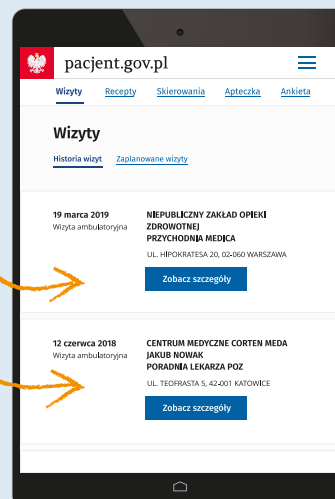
pacjent.gov.pl

Wizyty Recepty Skierowania Apteczka Ankieta

Wizyty

Historia wizyt Zaplanowane wizyty

19 marca 2019
Wizyta ambulatoryjna

NIEPUBLICZNY ZAKŁAD OPIEKI ZDROWOTNEJ PRZYCHODNIA MEDICA

UL. HIPOKRATESA 20, 02-060 WARSZAWA

Zobacz szczegóły

12 czerwca 2018
Wizyta ambulatoryjna

CENTRUM MEDYCZNE CORTEN MEDA JAKUB NOWAK PORADNIA LEKARZA POZ

UL. TEOFRASTA 5, 42-001 KATOWICE

Zobacz szczegóły